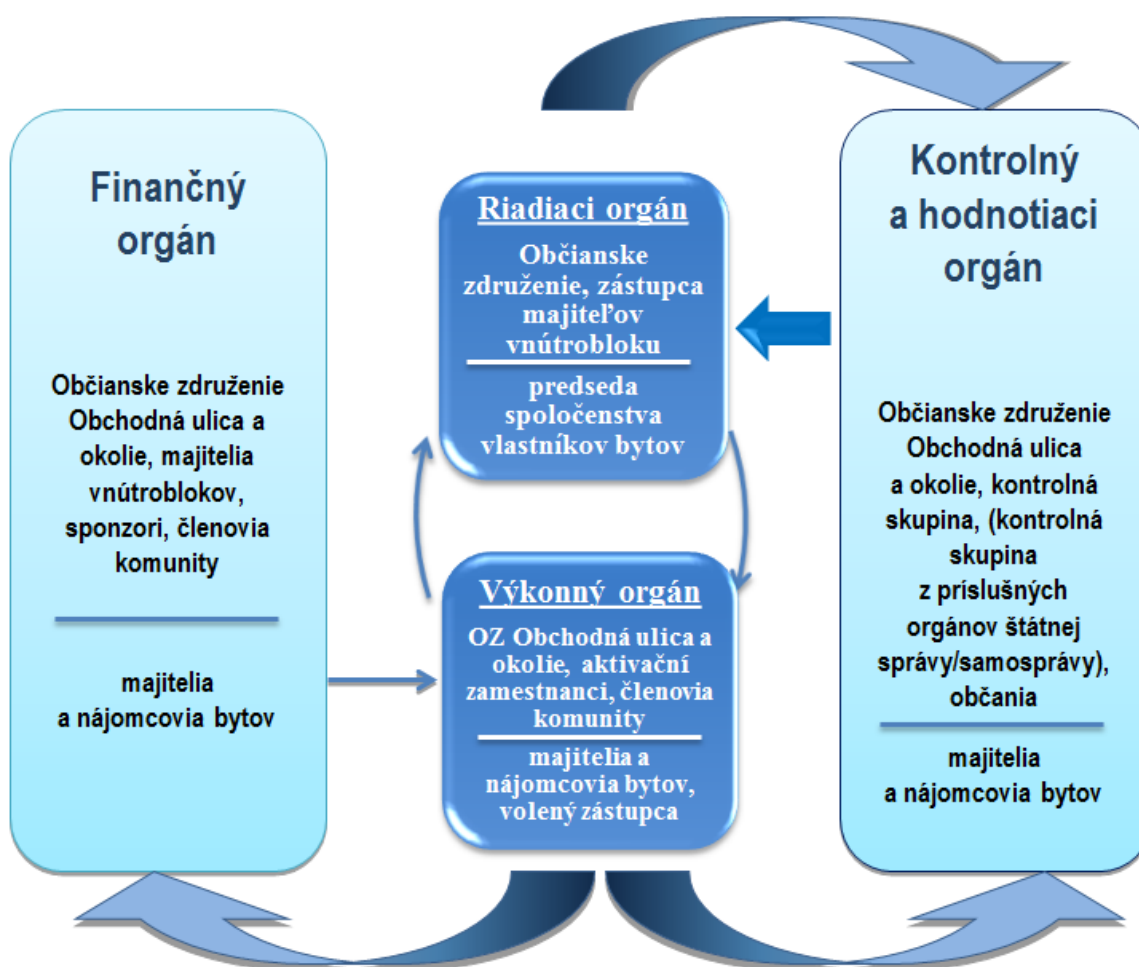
Finančný orgán

Občianske združenie Obchodná ulica a okolie, majitelia vnútroblokov, sponzori, členovia komunity

majitelia a nájomcovia bytov

Riadiaci orgán

Občianske združenie, zástupca majiteľov vnútrobloku

predseda spoločenstva vlastníkov bytov

Výkonný orgán

OZ Obchodná ulica a okolie, aktivační zamestnanci, členovia komunity

majitelia a nájomcovia bytov, volený zástupca

Kontrolný a hodnotiaci orgán

Občianske združenie Obchodná ulica a okolie, kontrolná skupina, (kontrolná skupina z príslušných orgánov štátnej správy/samosprávy), občania

majitelia a nájomcovia bytov